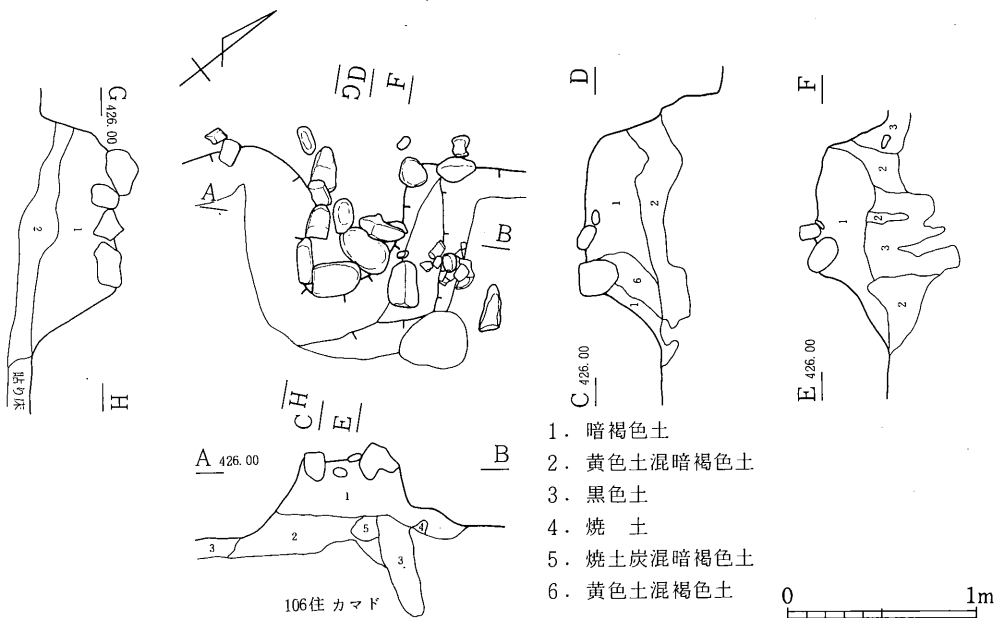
G 426.00
H
2
1
貼り床
A
B
G D
F
C H
E
D
C 426.00
1
2
6
F
E 426.00
1
2
3
2
3
2
A 426.00
B
1
2
3
5
4
3
106住 カマド
1. 暗褐色土
2. 黄色土混暗褐色土
3. 黒色土
4. 焼 土
5. 焼土炭混暗褐色土
6. 黄色土混褐色土
0
1m